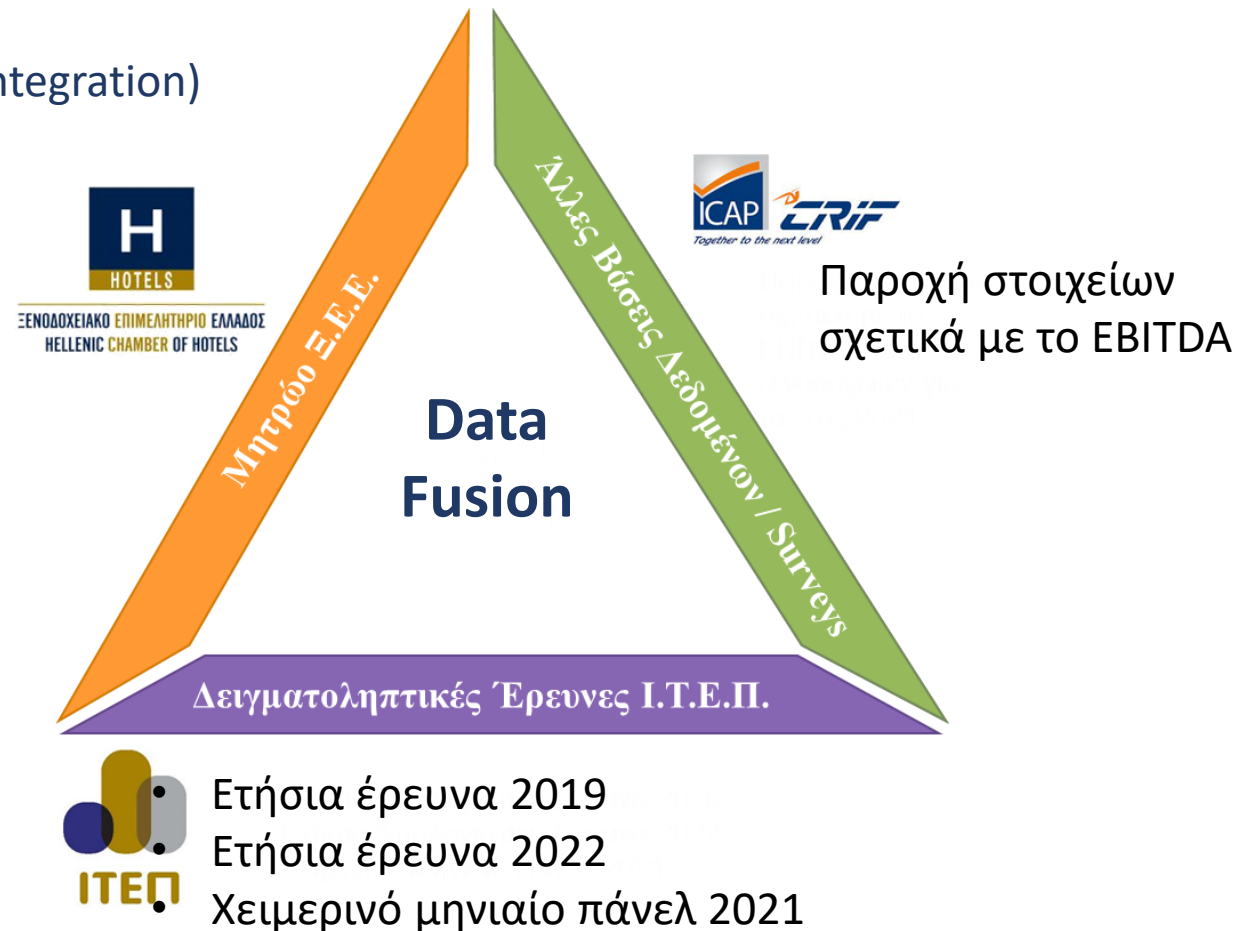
ntegration)

H
HOTELS
ΞΕΝΟΔΟΧΕΙΑΚΟ ΕΠΙΜΕΛΗΤΗΡΙΟ ΕΛΛΑΔΟΣ
HELLENIC CHAMBER OF HOTELS

Μητρώο Ξ.Ε.Ε.

Άλλες Βάσεις Δεδομένων / Surveys

ICAP CRIF
Together to the next level

Παροχή στοιχείων σχετικά με το EBITDA

Data Fusion

Δειγματοληπτικές Έρευνες Ι.Τ.Ε.Π.

ΙΤΕΠ

• Ετήσια έρευνα 2019
• Ετήσια έρευνα 2022
• Χειμερινό μηνιαίο πάνελ 2021